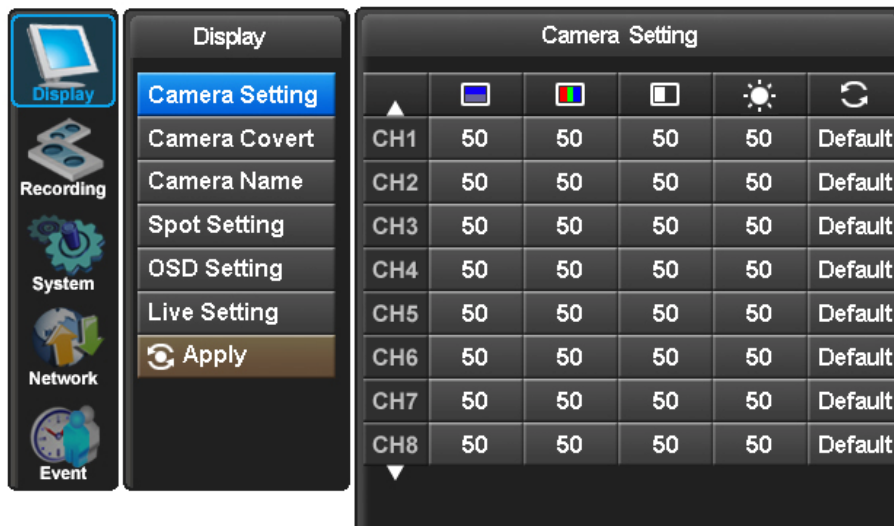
Display
Recording
System
Network
Event

Display
Camera Setting
Camera Covert
Camera Name
Spot Setting
OSD Setting
Live Setting
Apply

Camera Setting

| ▲ | | | | | |
|---|---|---|---|---|---|
| CH1 | 50 | 50 | 50 | 50 | Default |
| CH2 | 50 | 50 | 50 | 50 | Default |
| CH3 | 50 | 50 | 50 | 50 | Default |
| CH4 | 50 | 50 | 50 | 50 | Default |
| CH5 | 50 | 50 | 50 | 50 | Default |
| CH6 | 50 | 50 | 50 | 50 | Default |
| CH7 | 50 | 50 | 50 | 50 | Default |
| CH8 | 50 | 50 | 50 | 50 | Default |

▼